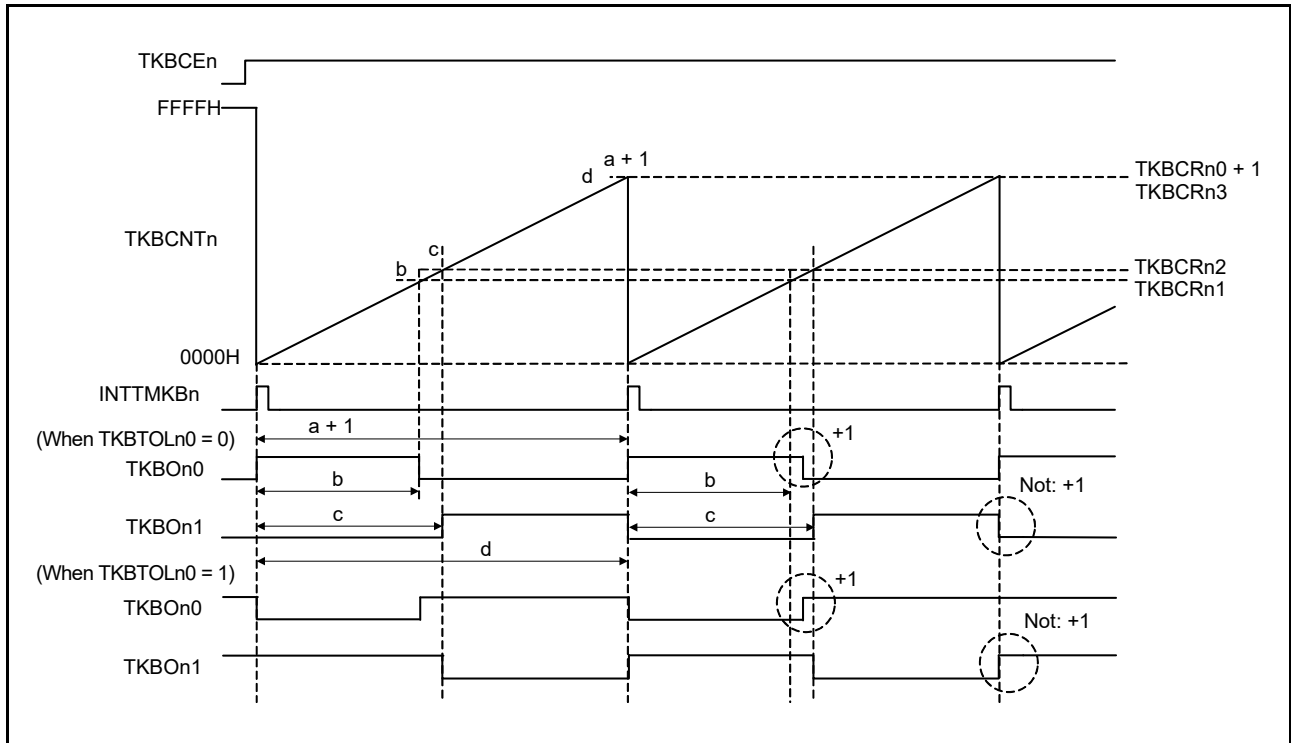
TKBCEn

FFFFH

TKBCNTn

a + 1

d

c

b

TKBCRn0 + 1
TKBCRn3

TKBCRn2
TKBCRn1

0000H

INTTMKBn

(When TKBTOLn0 = 0)

a + 1

+1

TKBOn0

b

b

Not: +1

TKBOn1

c

c

d

(When TKBTOLn0 = 1)

+1

TKBOn0

Not: +1

TKBOn1